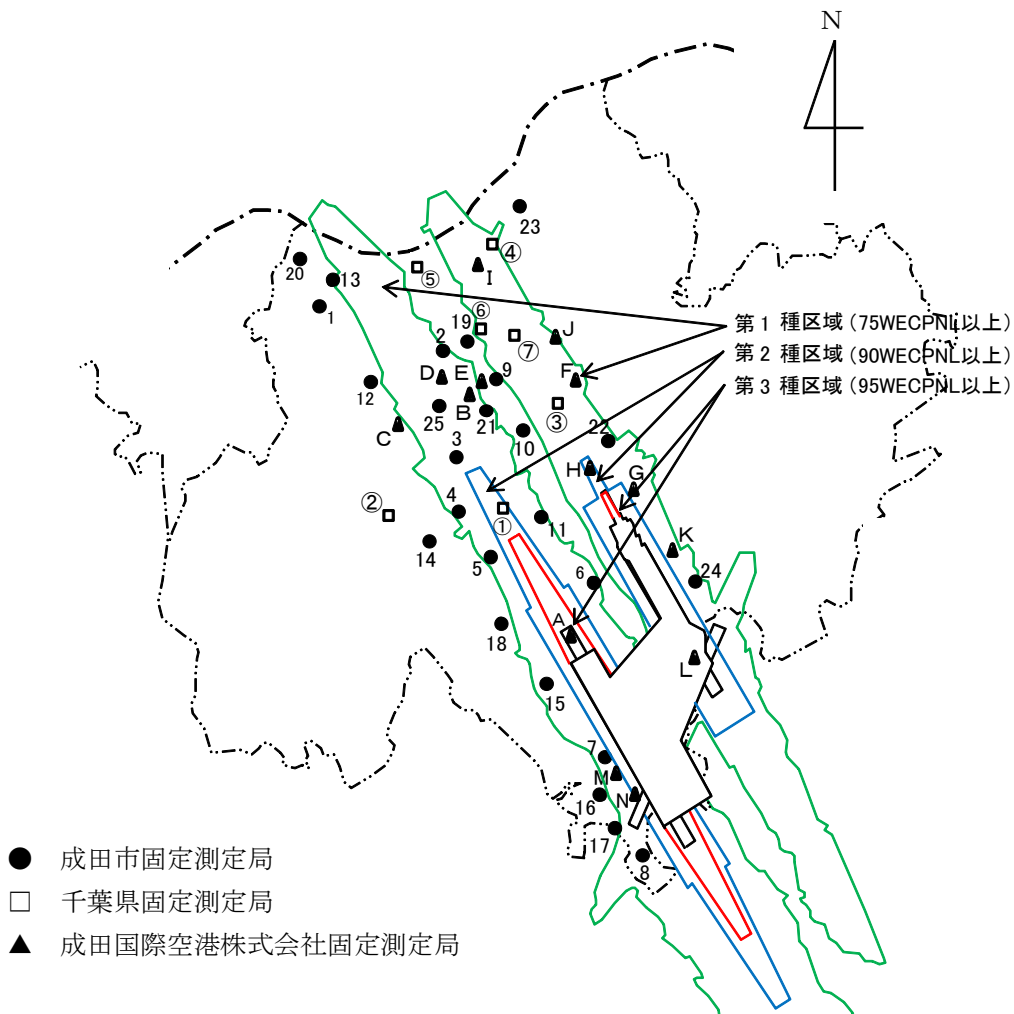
N

23
④
20
13
⑤
I
1
第 1 種区域（75WECPNL以上）
19
⑥
2
⑦
J
第 2 種区域（90WECPNL以上）
D
E
9
F
第 3 種区域（95WECPNL以上）
12
25
B
21
③
C
22
3
10
H
G
4
②
①
11
K
14
5
6
24
18
A
L
15
7
M
16
N
17
8

● 成田市固定測定局
□ 千葉県固定測定局
▲ 成田国際空港株式会社固定測定局